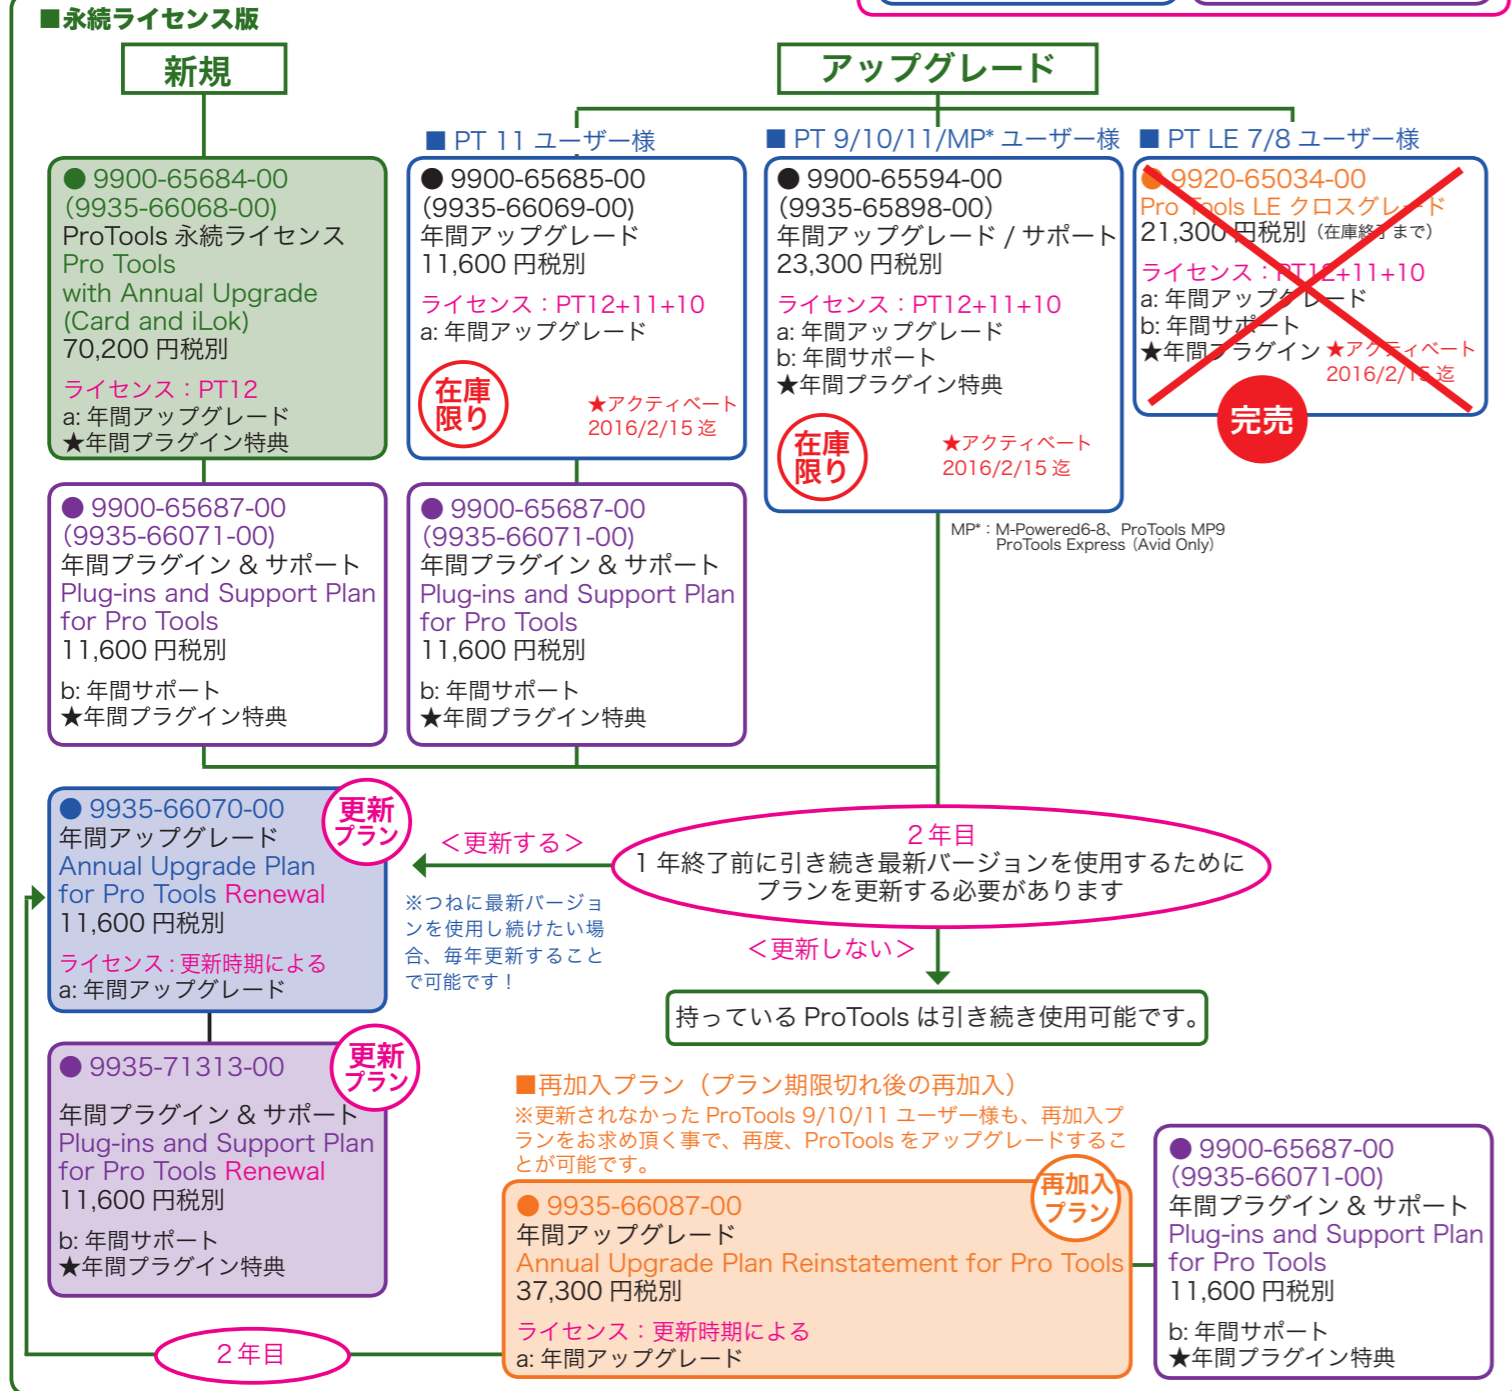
■永続ライセンス版

新規

アップグレード

■ PT 11 ユーザー様　■ PT 9/10/11/MP* ユーザー様　■ PT LE 7/8 ユーザー様

● 9900-65684-00
(9935-66068-00)
ProTools 永続ライセンス
Pro Tools
with Annual Upgrade
(Card and iLok)
70,200 円税別
ライセンス：PT12
a: 年間アップグレード
★年間プラグイン特典

● 9900-65685-00
(9935-66069-00)
年間アップグレード
11,600 円税別
ライセンス：PT12+11+10
a: 年間アップグレード
在庫限り
★アクティベート
2016/2/15 迄

● 9900-65594-00
(9935-65898-00)
年間アップグレード / サポート
23,300 円税別
ライセンス：PT12+11+10
a: 年間アップグレード
b: 年間サポート
★年間プラグイン特典
在庫限り
★アクティベート
2016/2/15 迄

● 9920-65034-00
Pro Tools LE クロスグレード
21,300 円税別（在庫終了まで）
ライセンス：PT12+11+10
a: 年間アップグレード
b: 年間サポート
★年間プラグイン ★アクティベート
2016/2/15 迄
完売

MP*：M-Powered6-8、ProTools MP9
ProTools Express（Avid Only）

● 9900-65687-00
(9935-66071-00)
年間プラグイン & サポート
Plug-ins and Support Plan
for Pro Tools
11,600 円税別
b: 年間サポート
★年間プラグイン特典

● 9900-65687-00
(9935-66071-00)
年間プラグイン & サポート
Plug-ins and Support Plan
for Pro Tools
11,600 円税別
b: 年間サポート
★年間プラグイン特典

● 9935-66070-00
年間アップグレード
Annual Upgrade Plan
for Pro Tools Renewal
11,600 円税別
ライセンス：更新時期による
a: 年間アップグレード
更新プラン

＜更新する＞

※つねに最新バージョンを使用し続けたい場合、毎年更新することで可能です！

2 年目
1 年終了前に引き続き最新バージョンを使用するために
プランを更新する必要があります

＜更新しない＞

持っている ProTools は引き続き使用可能です。

● 9935-71313-00
年間プラグイン & サポート
Plug-ins and Support Plan
for Pro Tools Renewal
11,600 円税別
b: 年間サポート
★年間プラグイン特典
更新プラン

■再加入プラン（プラン期限切れ後の再加入）
※更新されなかった ProTools 9/10/11 ユーザー様も、再加入プランをお求め頂く事で、再度、ProTools をアップグレードすることが可能です。

● 9935-66087-00
年間アップグレード
Annual Upgrade Plan Reinstatement for Pro Tools
37,300 円税別
ライセンス：更新時期による
a: 年間アップグレード
再加入プラン

● 9900-65687-00
(9935-66071-00)
年間プラグイン & サポート
Plug-ins and Support Plan
for Pro Tools
11,600 円税別
b: 年間サポート
★年間プラグイン特典

2 年目